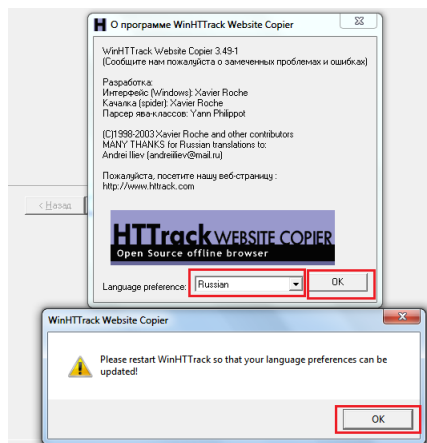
О программе WinHTTrack Website Copier

WinHTTrack Website Copier 3.49-1
(Сообщите нам пожалуйста о замеченных проблемах и ошибках)

Разработка:
Интерфейс (Windows): Xavier Roche
Качалка (spider): Xavier Roche
Парсер ява-классов: Yann Philippot

(C)1998-2003 Xavier Roche and other contributors
MANY THANKS for Russian translations to:
Andrei Iliev (andreiliev@mail.ru)

Пожалуйста, посетите нашу веб-страницу :
http://www.httrack.com

HTTrack WEBSITE COPIER
Open Source offline browser

Language preference: Russian

OK

< Назад

WinHTTrack Website Copier

Please restart WinHTTrack so that your language preferences can be updated!

OK